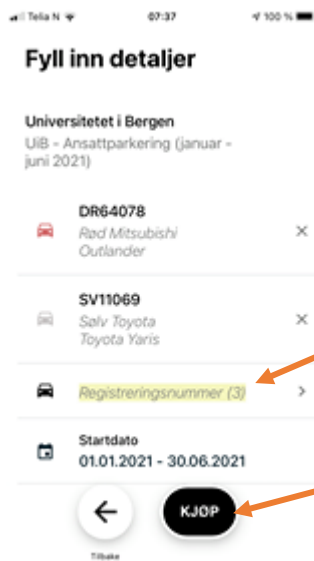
Telia N 07:37 100 %

Fyll inn detaljer

Universitetet i Bergen
UiB - Ansattparkering (januar - juni 2021)

DR64078
Rød Mitsubishi
Outlander
×

SV11069
Sølv Toyota
Toyota Yaris
×

Registreringsnummer (3)
>

Startdato
01.01.2021 - 30.06.2021

Tilbake

KJØP